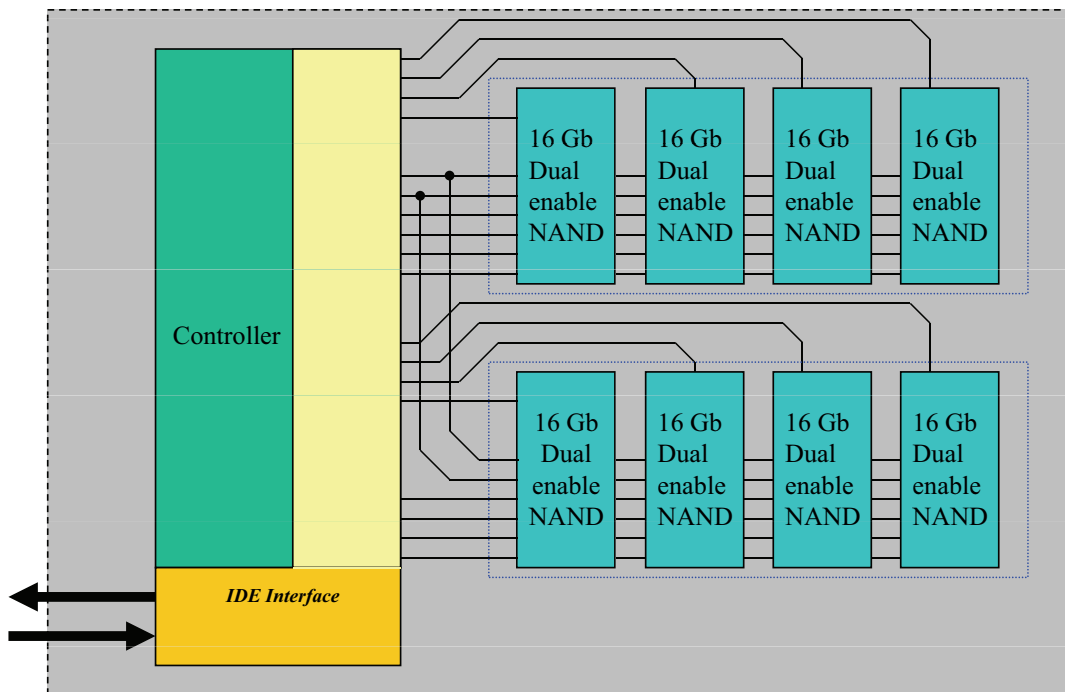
Controller

16 Gb Dual enable NAND

16 Gb Dual enable NAND

16 Gb Dual enable NAND

16 Gb Dual enable NAND

16 Gb Dual enable NAND

16 Gb Dual enable NAND

16 Gb Dual enable NAND

16 Gb Dual enable NAND

IDE Interface